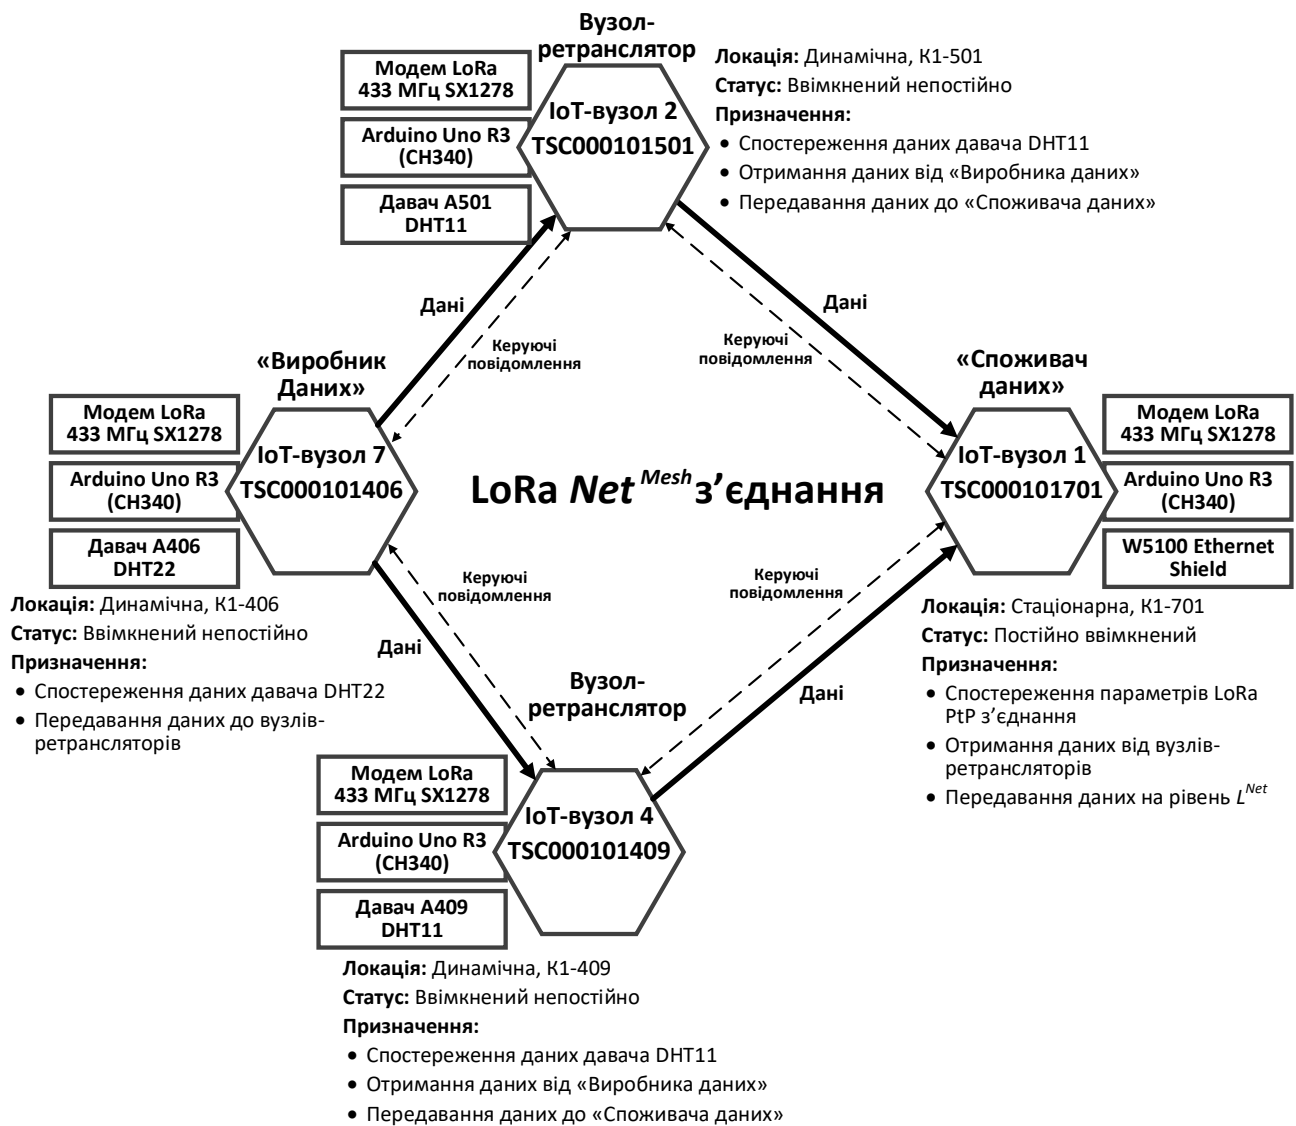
Вузол-ретранслятор

Модем LoRa 433 МГц SX1278

Arduino Uno R3 (CH340)

Давач A501 DHT11

IoT-вузол 2
TSC000101501

Локація: Динамічна, К1-501
Статус: Ввімкнений непостійно
Призначення:
• Спостереження даних давача DHT11
• Отримання даних від «Виробника даних»
• Передавання даних до «Споживача даних»

Дані

Керуючі повідомлення

Дані

Керуючі повідомлення

«Виробник Даних»

Модем LoRa 433 МГц SX1278

Arduino Uno R3 (CH340)

Давач A406 DHT22

IoT-вузол 7
TSC000101406

LoRa $Net^{Mesh}$ з’єднання

«Споживач даних»

IoT-вузол 1
TSC000101701

Модем LoRa 433 МГц SX1278

Arduino Uno R3 (CH340)

W5100 Ethernet Shield

Локація: Динамічна, К1-406
Статус: Ввімкнений непостійно
Призначення:
• Спостереження даних давача DHT22
• Передавання даних до вузлів-ретрансляторів

Керуючі повідомлення

Керуючі повідомлення

Дані

Локація: Стаціонарна, К1-701
Статус: Постійно ввімкнений
Призначення:
• Спостереження параметрів LoRa PtP з’єднання
• Отримання даних від вузлів-ретрансляторів
• Передавання даних на рівень $L^{Net}$

Вузол-ретранслятор

Дані

Модем LoRa 433 МГц SX1278

Arduino Uno R3 (CH340)

Давач A409 DHT11

IoT-вузол 4
TSC000101409

Локація: Динамічна, К1-409
Статус: Ввімкнений непостійно
Призначення:
• Спостереження даних давача DHT11
• Отримання даних від «Виробника даних»
• Передавання даних до «Споживача даних»